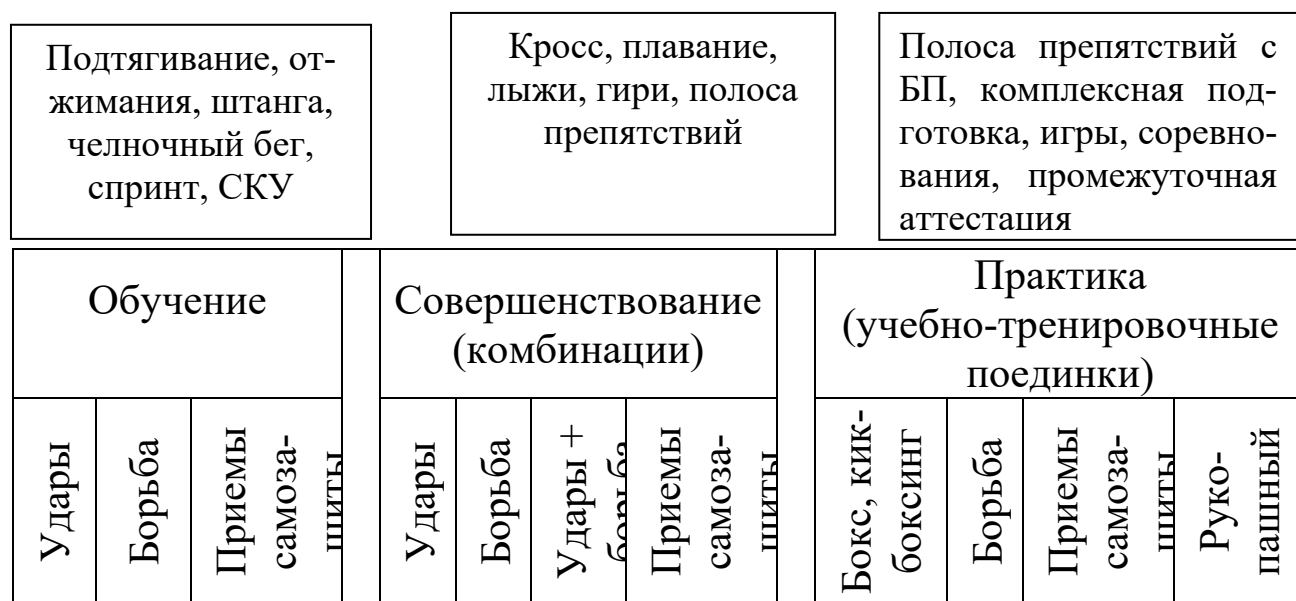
Подтягивание, отжимания, штанга, челночный бег, спринт, СКУ

Кросс, плавание, лыжи, гири, полоса препятствий

Полоса препятствий с БП, комплексная подготовка, игры, соревнования, промежуточная аттестация

| Обучение | | | Совершенствование (комбинации) | | | | Практика (учебно-тренировочные поединки) | | | |
|---|---|---|---|---|---|---|---|---|---|---|
| Удары | Борьба | Приемы самозащиты | Удары | Борьба | Удары + борьба | Приемы самозащиты | Бокс, кикбоксинг | Борьба | Приемы самозащиты | Рукопашный |